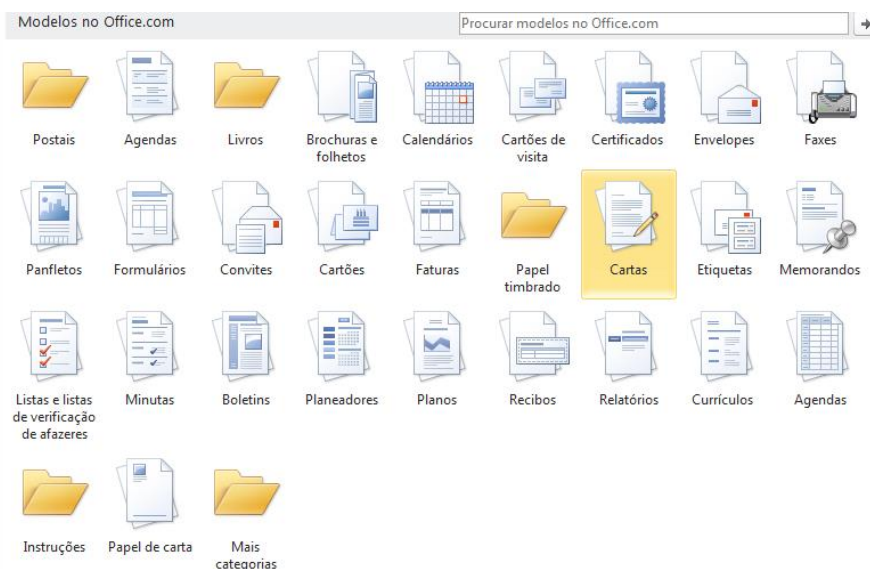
Modelos no Office.com

Procurar modelos no Office.com

Postais
Agendas
Livros
Brochuras e folhetos
Calendários
Cartões de visita
Certificados
Envelopes
Faxes

Panfletos
Formulários
Convites
Cartões
Faturas
Papel timbrado
Cartas
Etiquetas
Memorandos

Listas e listas de verificação de afazeres
Minutas
Boletins
Planeadores
Planos
Recibos
Relatórios
Currículos
Agendas

Instruções
Papel de carta
Mais categorias